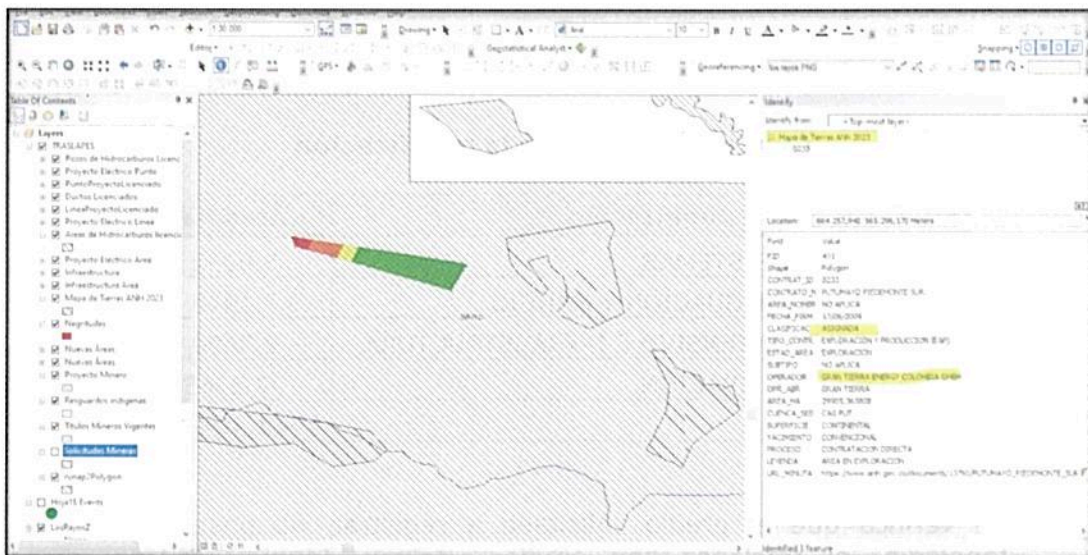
Editor · 1:30.000 Drawing · Geostatistical Analyst · Snapping · Georeferencing · GPS ·

Table Of Contents

Layers
TRASLAPES
Pozos de Hidrocarburos Licenc
Proyecto Electrico Punto
PuntoProyectoLicenciado
Ductos Licenciados
LineaProyectoLicenciado
Proyecto Electrico Linea
Areas de Hidrocarburos licencia
Proyecto Electrico Area
Infraestructura
Infraestructura Area
Mapa de Tierras ANH 2023
Negritudes
Nuevas Areas
Nuevas Areas
Proyecto Minero
Resguardos indigenas
Titulos Mineros Vigentes
Solicitudes Mineras
Amap7Polygon
Hoja15 Events
LinRaymZ

Identify
Identify from: <Top-most layer>
Mapa de Tierras ANH 2023
3233

Location: 864 257,946 563 296,170 Meters

| Field | Value |
|---|---|
| FID | 411 |
| Shape | Polygon |
| CONTRAT_ID | 3233 |
| CONTRATO_N | PUTUMAYO PIEDEMONTE S.R. |
| AREA_NOMBR | NO APLICA |
| FECHA_FIRM | 17/06/2009 |
| CLASIFICAC | ASIGNADA |
| TIPO_CONTR | EXPLORACION Y PRODUCCION (E&P) |
| ESTAD_AREA | EXPLORACION |
| SUBTIPO | NO APLICA |
| OPERADOR | GRAN TIERRA ENERGY COLOMBIA GMBH |
| OPE_ABR | GRAN TIERRA |
| AREA_HA | 29905,36808 |
| CUENCA_SED | CAG PUT |
| SUPERFICIE | CONTINENTAL |
| YACIMIENTO | CONVENCIONAL |
| PROCESO | CONTRATACION DIRECTA |
| LEYENDA | AREA EN EXPLORACION |
| URL_RESULTA | https://www.anh.gov.co/documents/13760PUTUMAYO_PIEDEMONTE_S.R |

Identified 1 feature